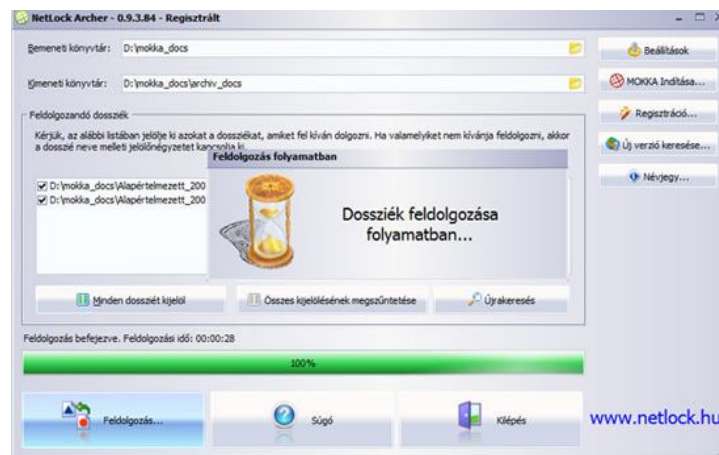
NetLock Archer - 0.9.3.84 - Regisztrált

Bemeneti könyvtár: D:\mokka_docs

Kimeneti könyvtár: D:\mokka_docs\archiv_docs

Beállítások

MOKKA Indítása...

Regisztráció...

Új verzió keresése...

Névjegy...

Feldolgozandó dossziék

Kérjük, az alábbi listában jelölje ki azokat a dossziékat, amiket fel kíván dolgozni. Ha valamelyiket nem kívánja feldolgozni, akkor a dosszié neve melleti jelölőnégyzetet kapcsolja ki.

D:\mokka_docs\Alapértelmezett_200
D:\mokka_docs\Alapértelmezett_200

Feldolgozás folyamatban

Dossziék feldolgozása folyamatban...

Minden dossziét kijelöl

Összes kijelölésének megszüntetése

Újrakeresés

Feldolgozás befejezve. Feldolgozási idő: 00:00:28

100%

Feldolgozás...

Súgó

Kilépés

www.netlock.hu